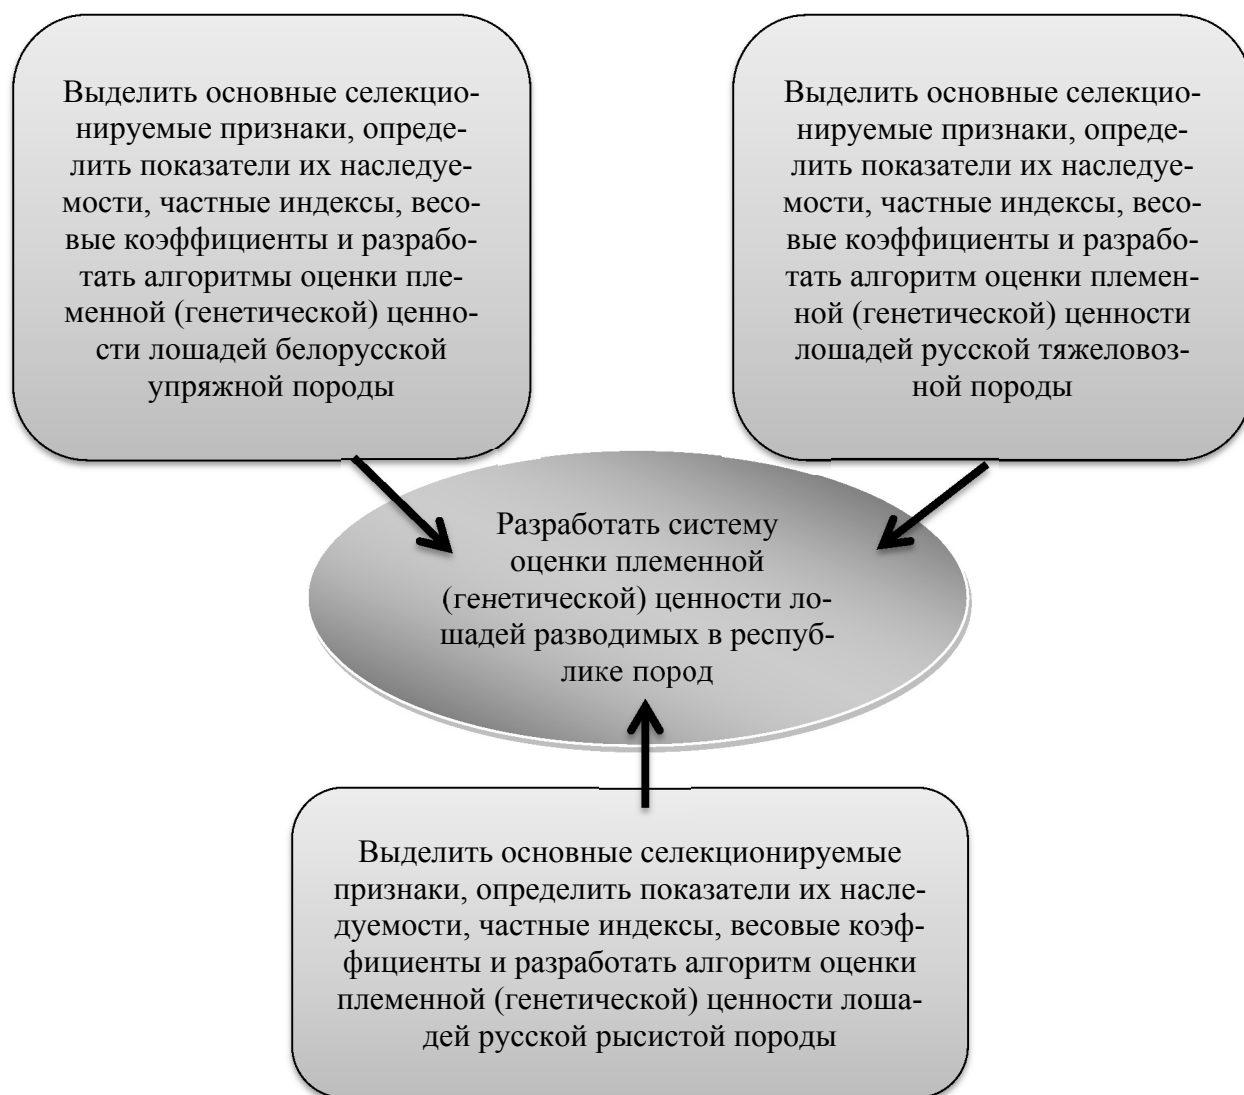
Выделить основные селекционируемые признаки, определить показатели их наследуемости, частные индексы, весовые коэффициенты и разработать алгоритмы оценки племенной (генетической) ценности лошадей белорусской упряжной породы

Выделить основные селекционируемые признаки, определить показатели их наследуемости, частные индексы, весовые коэффициенты и разработать алгоритм оценки племенной (генетической) ценности лошадей русской тяжеловозной породы

Разработать систему оценки племенной (генетической) ценности лошадей разводимых в республике пород

Выделить основные селекционируемые признаки, определить показатели их наследуемости, частные индексы, весовые коэффициенты и разработать алгоритм оценки племенной (генетической) ценности лошадей русской рысистой породы